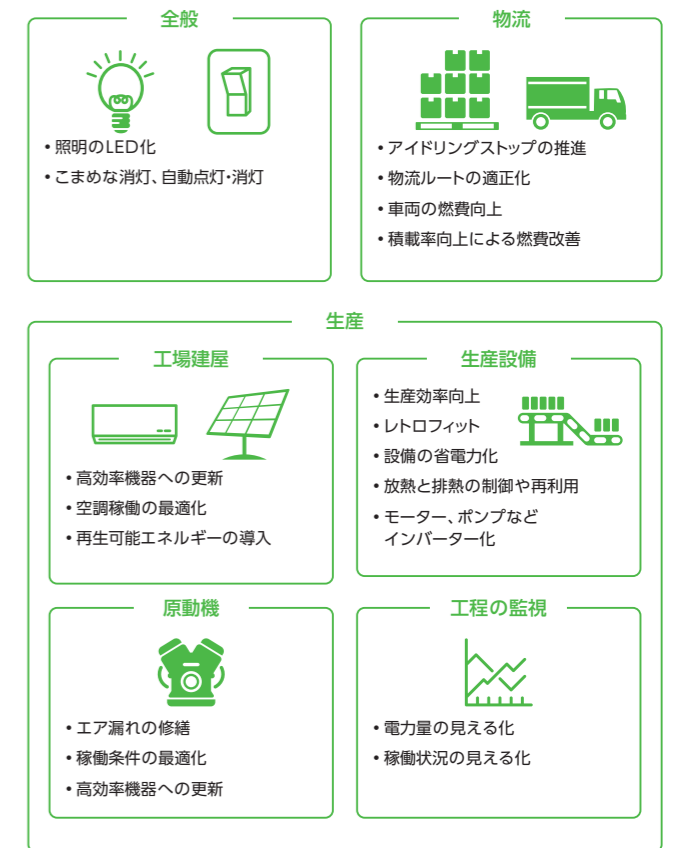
全般

• 照明のLED化
• こまめな消灯、自動点灯・消灯

物流

• アイドリングストップの推進
• 物流ルートの適正化
• 車両の燃費向上
• 積載率向上による燃費改善

生産

工場建屋

• 高効率機器への更新
• 空調稼働の最適化
• 再生可能エネルギーの導入

生産設備

• 生産効率向上
• レトロフィット
• 設備の省電力化
• 放熱と排熱の制御や再利用
• モーター、ポンプなど インバーター化

原動機

• エア漏れの修繕
• 稼働条件の最適化
• 高効率機器への更新

工程の監視

• 電力量の見える化
• 稼働状況の見える化